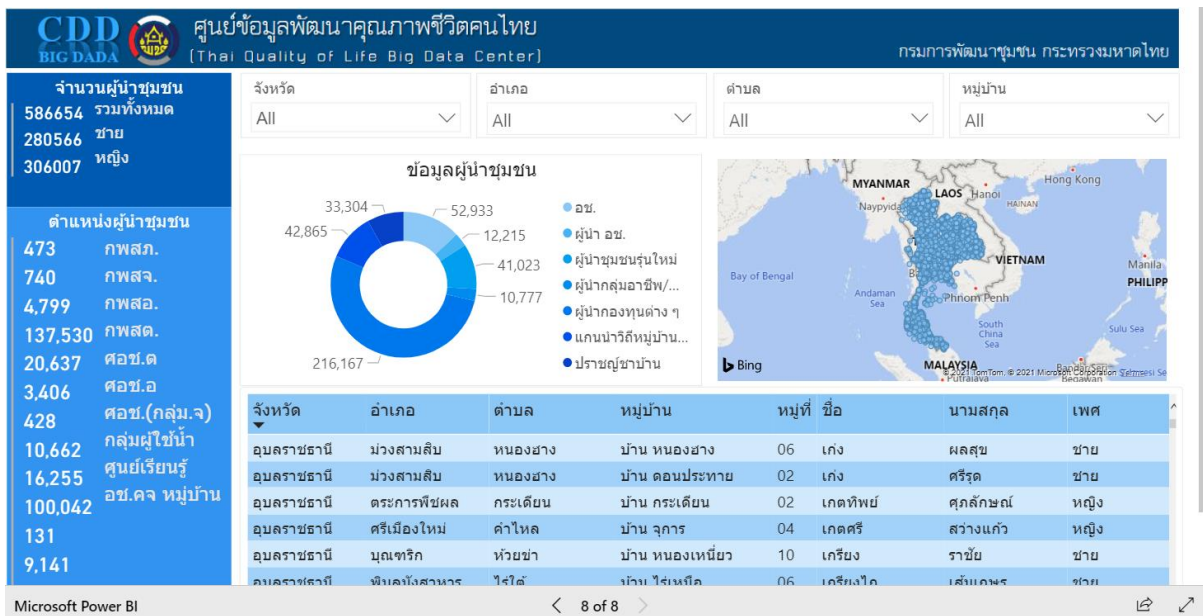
CDD BIG DADA

ศูนย์ข้อมูลพัฒนาคุณภาพชีวิตคนไทย
(Thai Quality of Life Big Data Center)

กรมการพัฒนาชุมชน กระทรวงมหาดไทย

จำนวนผู้นำชุมชน
586654 รวมทั้งหมด
280566 ชาย
306007 หญิง

ตำแหน่งผู้นำชุมชน
473 กพสภ.
740 กพสจ.
4,799 กพสอ.
137,530 กพสต.
20,637 ศอช.ต
3,406 ศอช.อ
428 ศอช.(กลุ่ม.จ)
10,662 กลุ่มผู้ใช้น้ำ
16,255 ศูนย์เรียนรู้
100,042 อช.คจ หมู่บ้าน
131
9,141

จังหวัด
All
อำเภอ
All
ตำบล
All
หมู่บ้าน
All

ข้อมูลผู้นำชุมชน
33,304
52,933
42,865
12,215
41,023
10,777
216,167

อช.
ผู้นำ อช.
ผู้นำชุมชนรุ่นใหม่
ผู้นำกลุ่มอาชีพ/...
ผู้นำกองทุนต่าง ๆ
แกนนำวิถีหมู่บ้าน...
ปราชญ์ชาวบ้าน

MYANMAR
Naypyidaw
LAOS
Hanoi
HAINAN
Hong Kong
Bay of Bengal
VIETNAM
Manila
PHILIPP
Andaman Sea
Phnom Penh
South China Sea
Sulu Sea
MALAYSIA
Putrajaya
Bandar Seri Begawan
Bing
© 2021 TomTom, © 2021 Microsoft Corporation Terms

| จังหวัด | อำเภอ | ตำบล | หมู่บ้าน | หมู่ที่ | ชื่อ | นามสกุล | เพศ |
|---|---|---|---|---|---|---|---|
| อุบลราชธานี | ม่วงสามสิบ | หนองฮาง | บ้าน หนองฮาง | 06 | เก่ง | ผลสุข | ชาย |
| อุบลราชธานี | ม่วงสามสิบ | หนองฮาง | บ้าน ดอนประทาย | 02 | เก่ง | ศรีรุต | ชาย |
| อุบลราชธานี | ตระการพืชผล | กระเดียน | บ้าน กระเดียน | 02 | เกตทิพย์ | ศุภลักษณ์ | หญิง |
| อุบลราชธานี | ศรีเมืองใหม่ | คำไหล | บ้าน จุการ | 04 | เกตศรี | สว่างแก้ว | หญิง |
| อุบลราชธานี | บุณฑริก | ห้วยข่า | บ้าน หนองเหนี่ยว | 10 | เกรียง | ราชัย | ชาย |
| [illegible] | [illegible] | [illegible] | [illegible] | 06 | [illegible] | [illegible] | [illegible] |

Microsoft Power BI
8 of 8